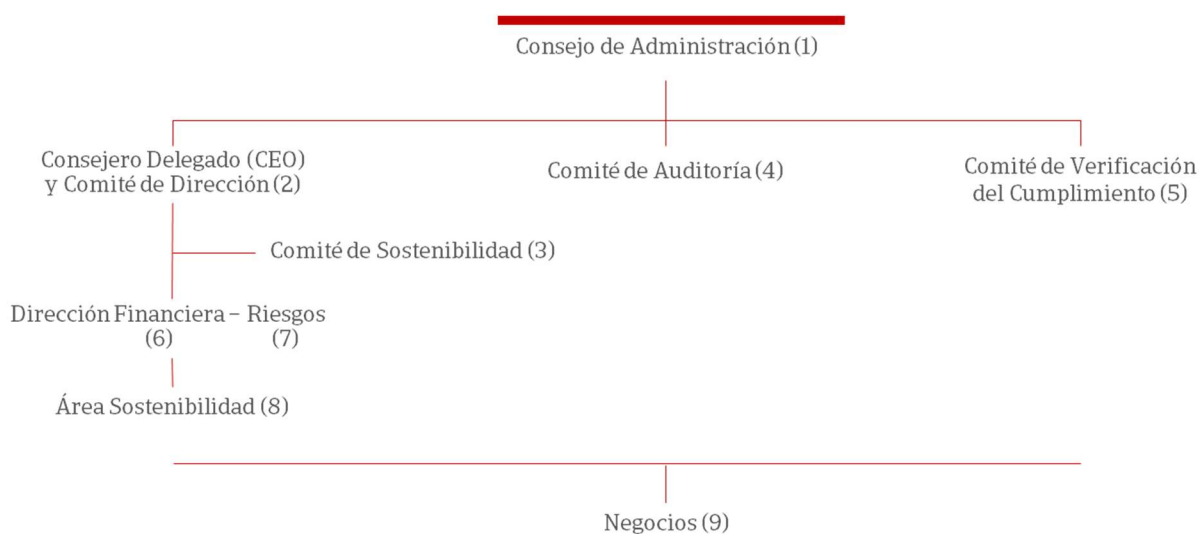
Consejo de Administración (1)

Consejero Delegado (CEO) y Comité de Dirección (2)

Comité de Auditoría (4)

Comité de Verificación del Cumplimiento (5)

Comité de Sostenibilidad (3)

Dirección Financiera – Riesgos
(6) (7)

Área Sostenibilidad (8)

Negocios (9)